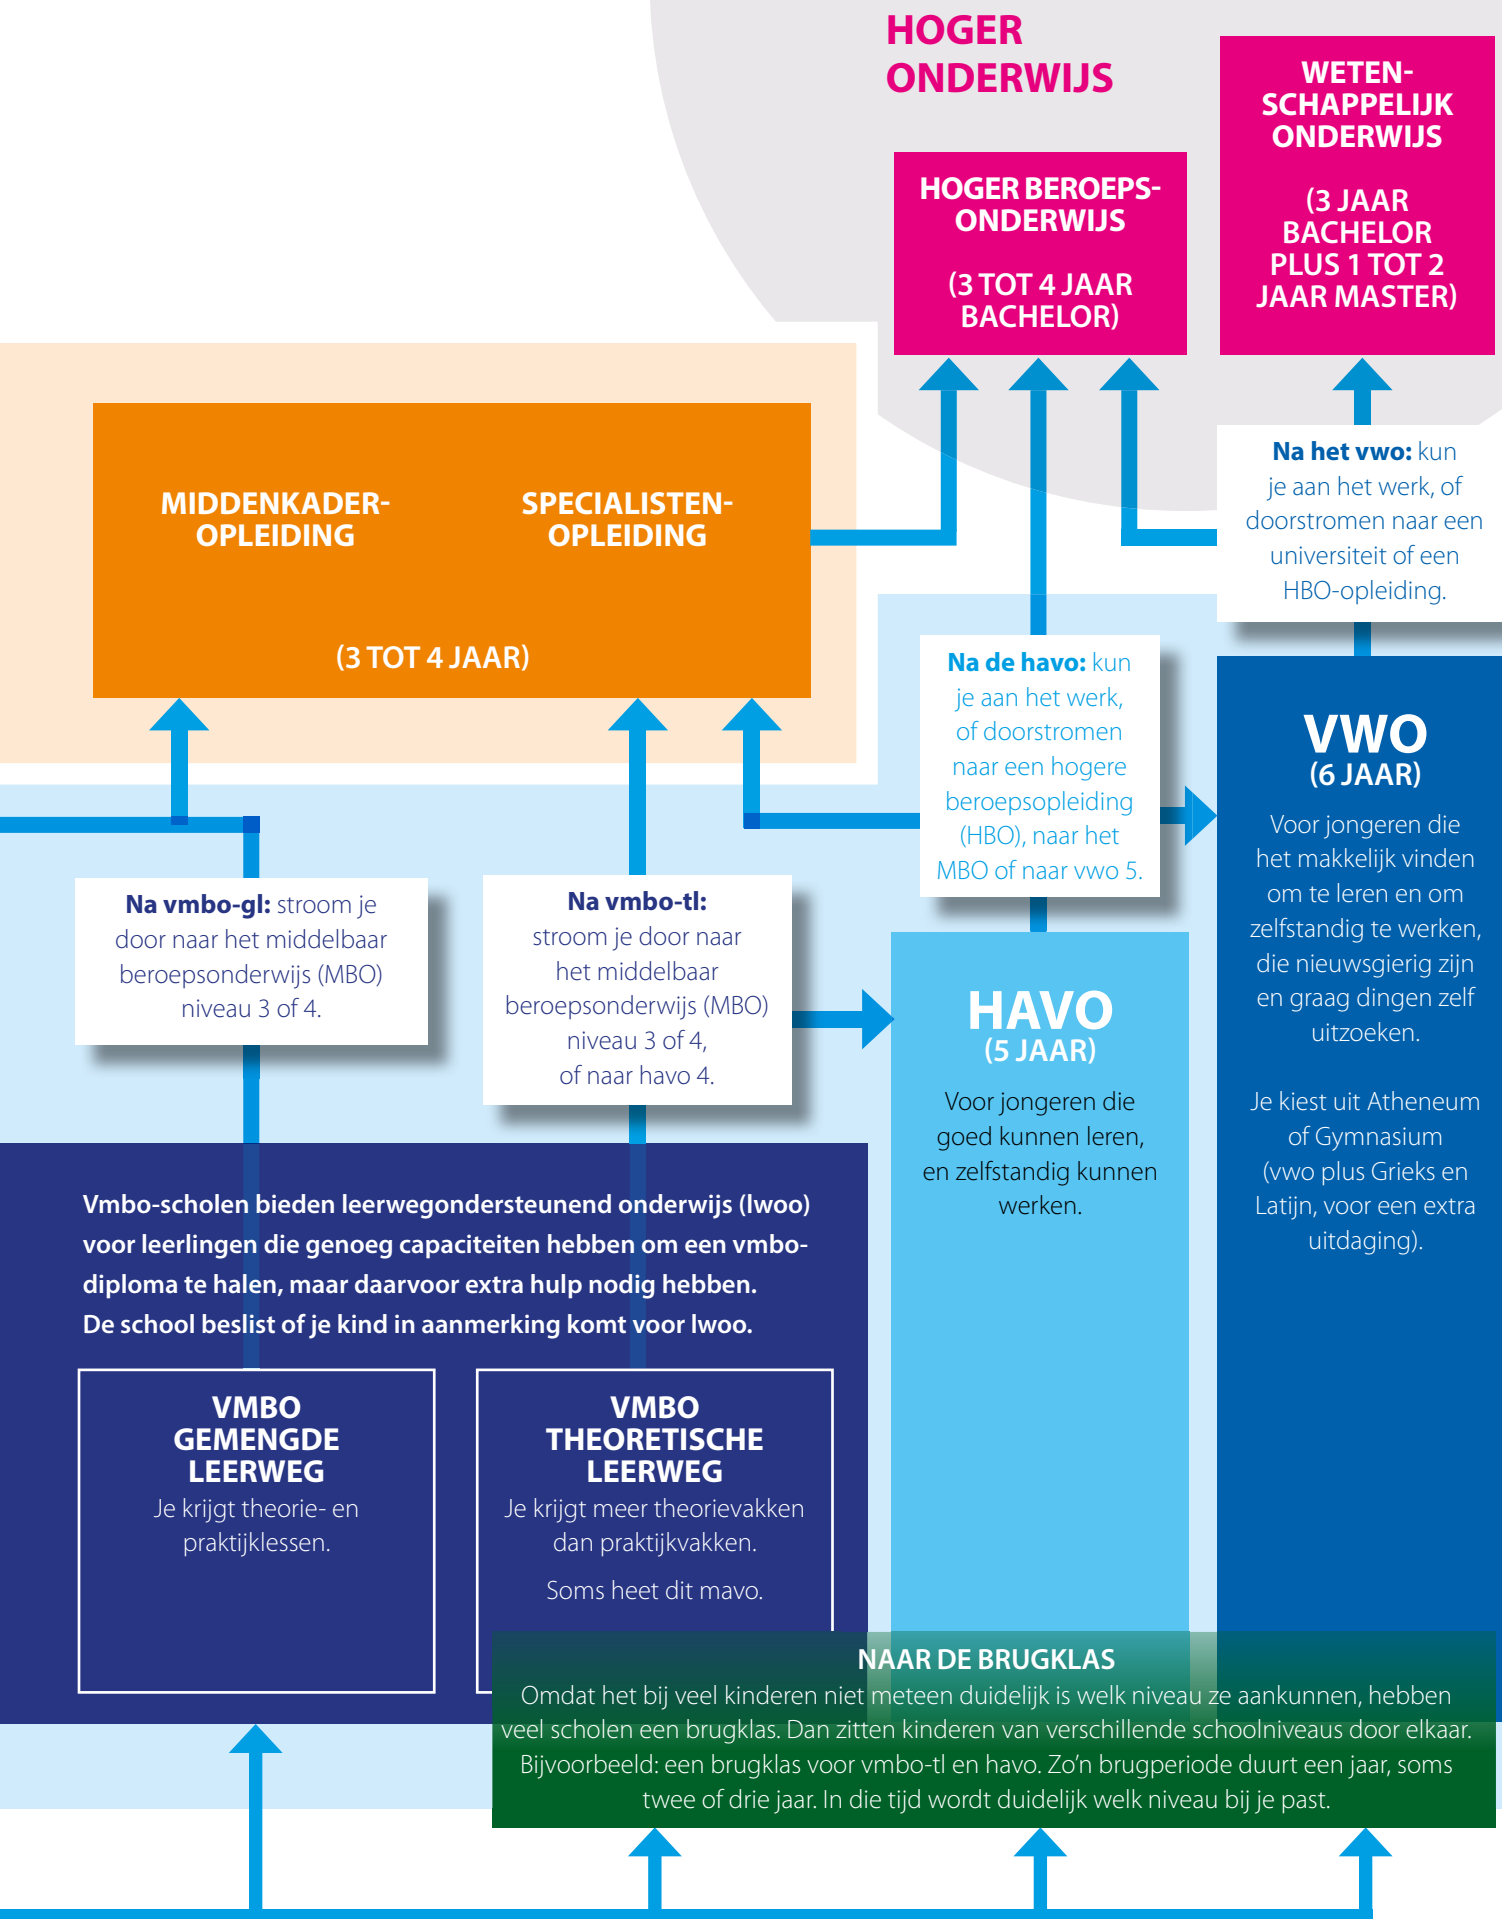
HOGER ONDERWIJS

WETENSCHAPPELIJK ONDERWIJS

(3 JAAR BACHELOR PLUS 1 TOT 2 JAAR MASTER)

HOGER BEROEPSONDERWIJS

(3 TOT 4 JAAR BACHELOR)

MIDDENKADEROPLEIDING

SPECIALISTENOPLEIDING

(3 TOT 4 JAAR)

Na het vwo: kun je aan het werk, of doorstromen naar een universiteit of een HBO-opleiding.

Na de havo: kun je aan het werk, of doorstromen naar een hogere beroepsopleiding (HBO), naar het MBO of naar vwo 5.

VWO
(6 JAAR)

Voor jongeren die het makkelijk vinden om te leren en om zelfstandig te werken, die nieuwsgierig zijn en graag dingen zelf uitzoeken.

Je kiest uit Atheneum of Gymnasium (vwo plus Grieks en Latijn, voor een extra uitdaging).

Na vmbo-gl: stroom je door naar het middelbaar beroepsonderwijs (MBO) niveau 3 of 4.

Na vmbo-tl: stroom je door naar het middelbaar beroepsonderwijs (MBO) niveau 3 of 4, of naar havo 4.

HAVO
(5 JAAR)

Voor jongeren die goed kunnen leren, en zelfstandig kunnen werken.

Vmbo-scholen bieden leerwegondersteunend onderwijs (lwoo) voor leerlingen die genoeg capaciteiten hebben om een vmbo-diploma te halen, maar daarvoor extra hulp nodig hebben. De school beslist of je kind in aanmerking komt voor lwoo.

VMBO GEMENGDE LEERWEG

Je krijgt theorie- en praktijklessen.

VMBO THEORETISCHE LEERWEG

Je krijgt meer theorievakken dan praktijkvakken.

Soms heet dit mavo.

NAAR DE BRUGKLAS

Omdat het bij veel kinderen niet meteen duidelijk is welk niveau ze aankunnen, hebben veel scholen een brugklas. Dan zitten kinderen van verschillende schoolniveaus door elkaar. Bijvoorbeeld: een brugklas voor vmbo-tl en havo. Zo'n brugperiode duurt een jaar, soms twee of drie jaar. In die tijd wordt duidelijk welk niveau bij je past.